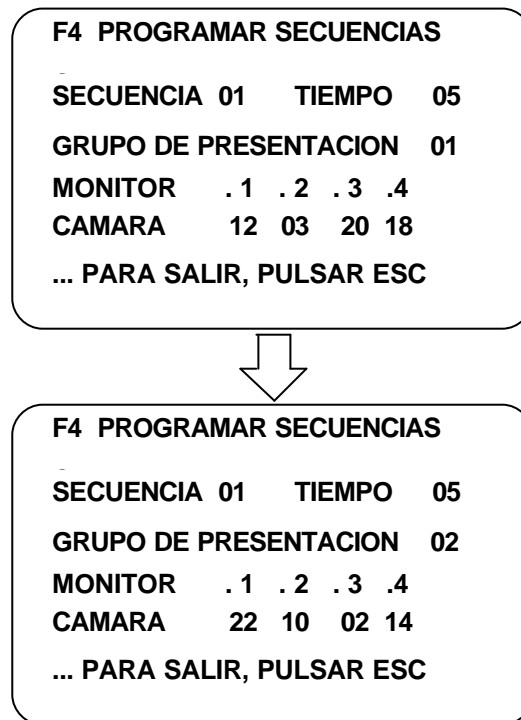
F4 PROGRAMAR SECUENCIAS

SECUENCIA 01 TIEMPO 05

GRUPO DE PRESENTACION 01

MONITOR . 1 . 2 . 3 .4

CAMARA 12 03 20 18

... PARA SALIR, PULSAR ESC

F4 PROGRAMAR SECUENCIAS

SECUENCIA 01 TIEMPO 05

GRUPO DE PRESENTACION 02

MONITOR . 1 . 2 . 3 .4

CAMARA 22 10 02 14

... PARA SALIR, PULSAR ESC